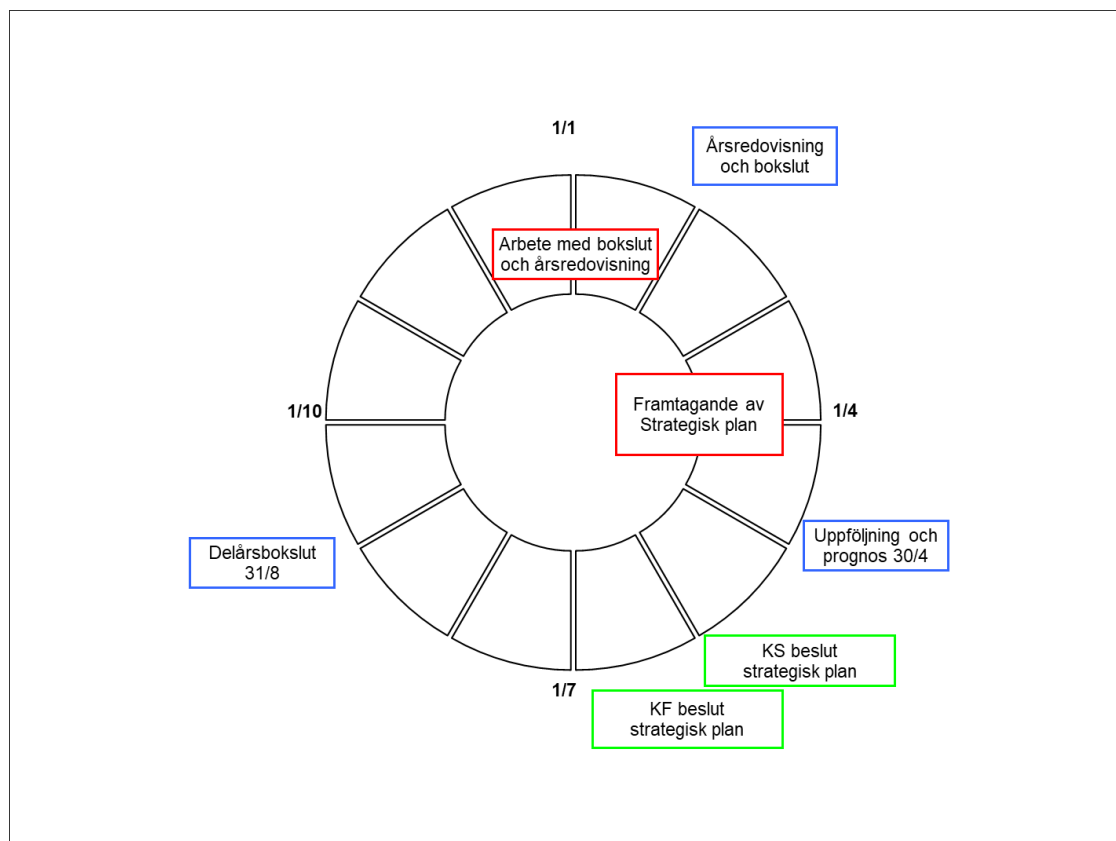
1/1

Årsredovisning och bokslut

Arbete med bokslut och årsredovisning

Framtagande av Strategisk plan

1/10

1/4

Uppföljning och prognos 30/4

Delårsbokslut 31/8

KS beslut strategisk plan

1/7

KF beslut strategisk plan